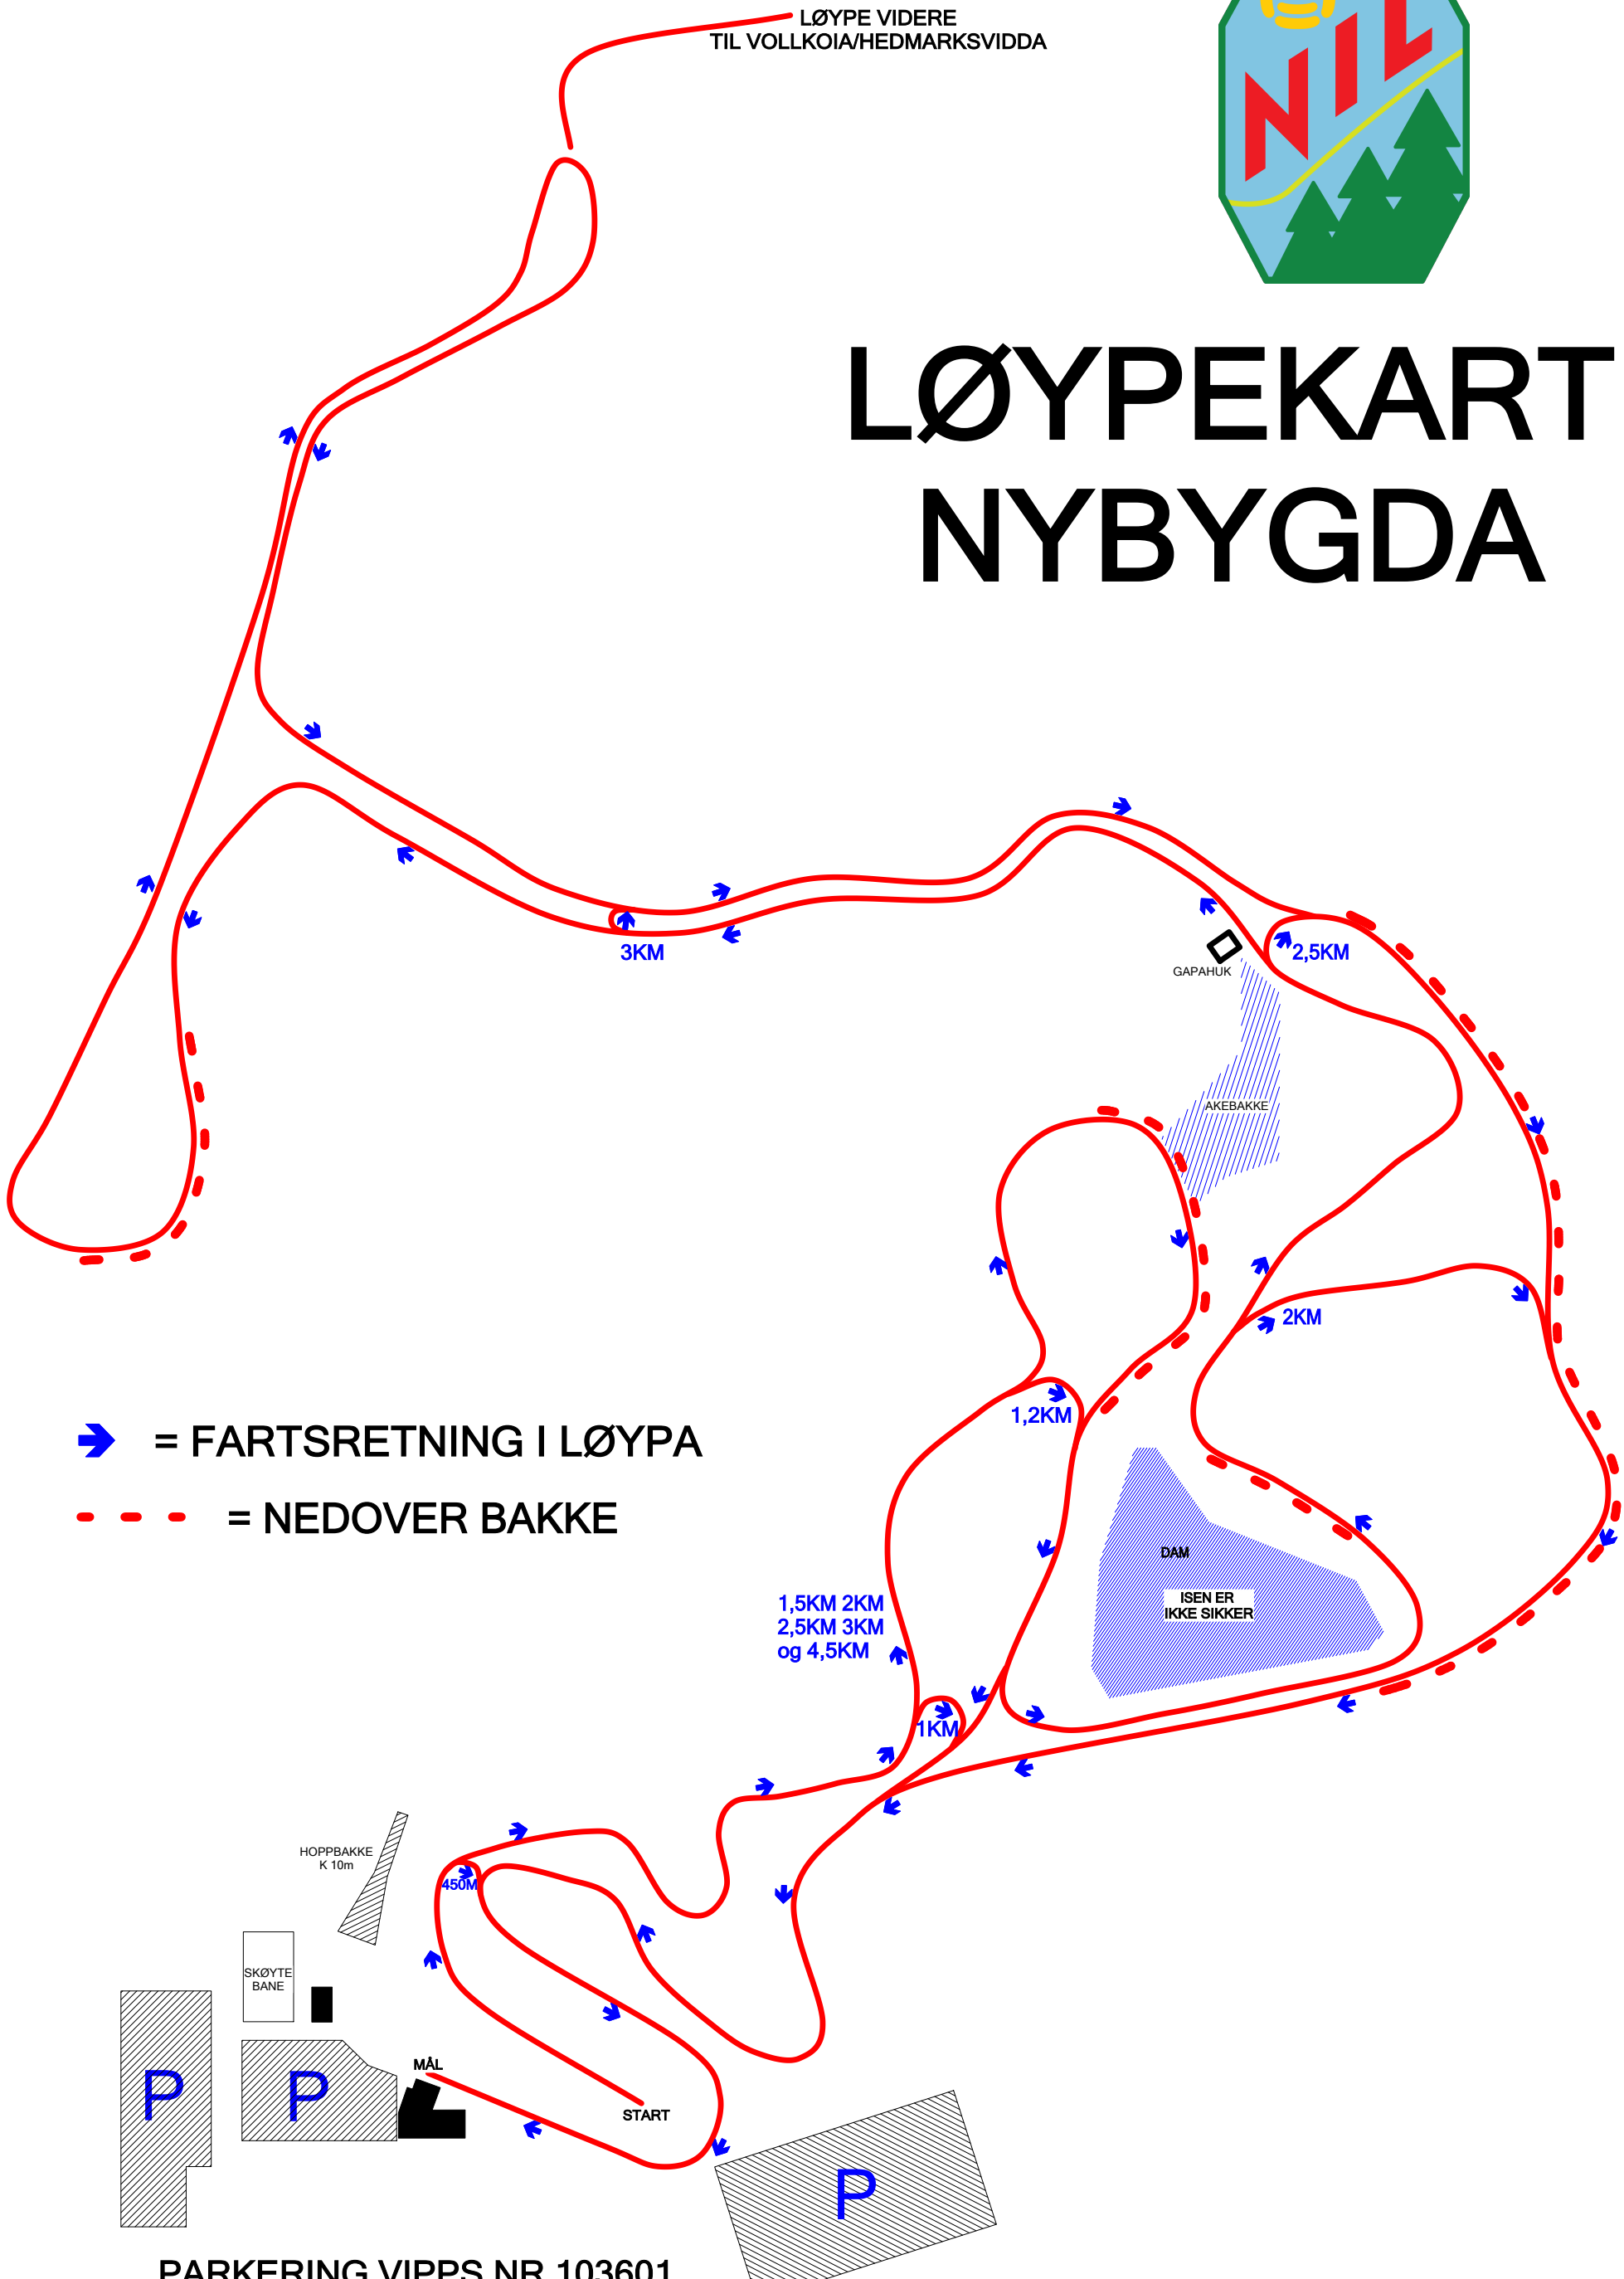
LØYPE VIDERE
TIL VOLLKOIA/HEDMARKSVIDDA

NIL

LØYPEKART
NYBYGDA

3KM

GAPAHUK

2,5KM

AKEBAKKE

2KM

1,2KM

= FARTSRETNING I LØYPA

= NEDOVER BAKKE

DAM

ISEN ER
IKKE SIKKER

1,5KM 2KM
2,5KM 3KM
og 4,5KM

1KM

HOPPBAKKE
K 10m

450M

SKØYTE
BANE

MÅL

START

P

P

P

PARKERING VIPPS NR 103601